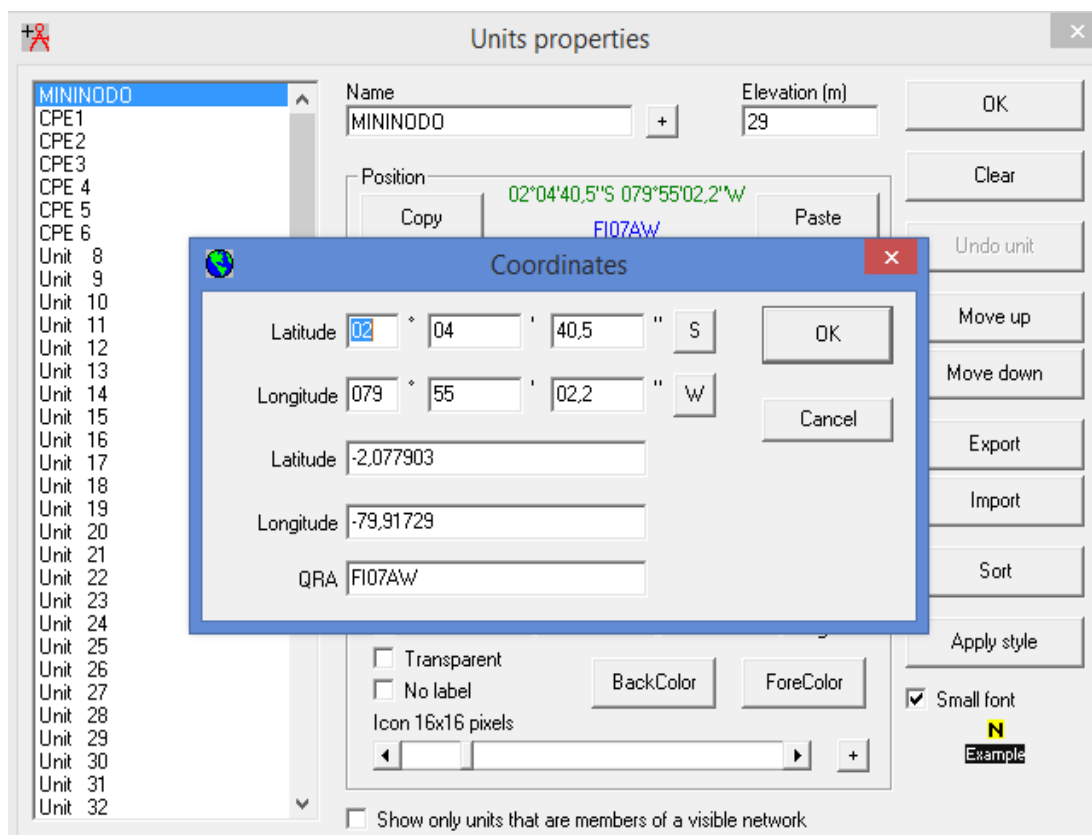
Units properties

MININODO
CPE1
CPE2
CPE3
CPE 4
CPE 5
CPE 6
Unit 8
Unit 9
Unit 10
Unit 11
Unit 12
Unit 13
Unit 14
Unit 15
Unit 16
Unit 17
Unit 18
Unit 19
Unit 20
Unit 21
Unit 22
Unit 23
Unit 24
Unit 25
Unit 26
Unit 27
Unit 28
Unit 29
Unit 30
Unit 31
Unit 32

Name
MININODO
+
Elevation (m)
29

Position
02°04'40,5''S 079°55'02,2''W
Copy
FI07AW
Paste

OK
Clear
Undo unit
Move up
Move down
Export
Import
Sort
Apply style

Coordinates
Latitude 02 ° 04 ' 40,5 '' S
Longitude 079 ° 55 ' 02,2 '' W
Latitude -2,077903
Longitude -79,91729
QRA FI07AW
OK
Cancel

Transparent
No label
BackColor
ForeColor
Icon 16x16 pixels
+
Small font
N
Example

Show only units that are members of a visible network